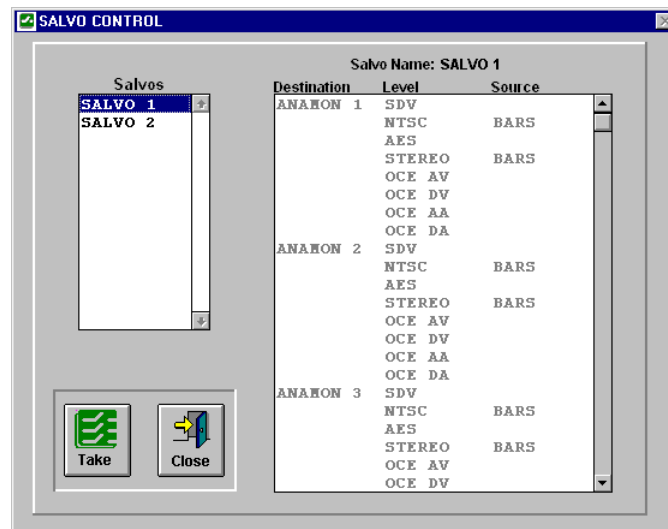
SALVO CONTROL

Salvos
SALVO 1
SALVO 2

Take
Close

Salvo Name: SALVO 1

| Destination | Level | Source |
|---|---|---|
| ANAMON 1 | SDV | |
| | NTSC | BARS |
| | AES | |
| | STEREO | BARS |
| | OCE AV | |
| | OCE DV | |
| | OCE AA | |
| | OCE DA | |
| ANAMON 2 | SDV | |
| | NTSC | BARS |
| | AES | |
| | STEREO | BARS |
| | OCE AV | |
| | OCE DV | |
| | OCE AA | |
| | OCE DA | |
| ANAMON 3 | SDV | |
| | NTSC | BARS |
| | AES | |
| | STEREO | BARS |
| | OCE AV | |
| | OCE DV | |